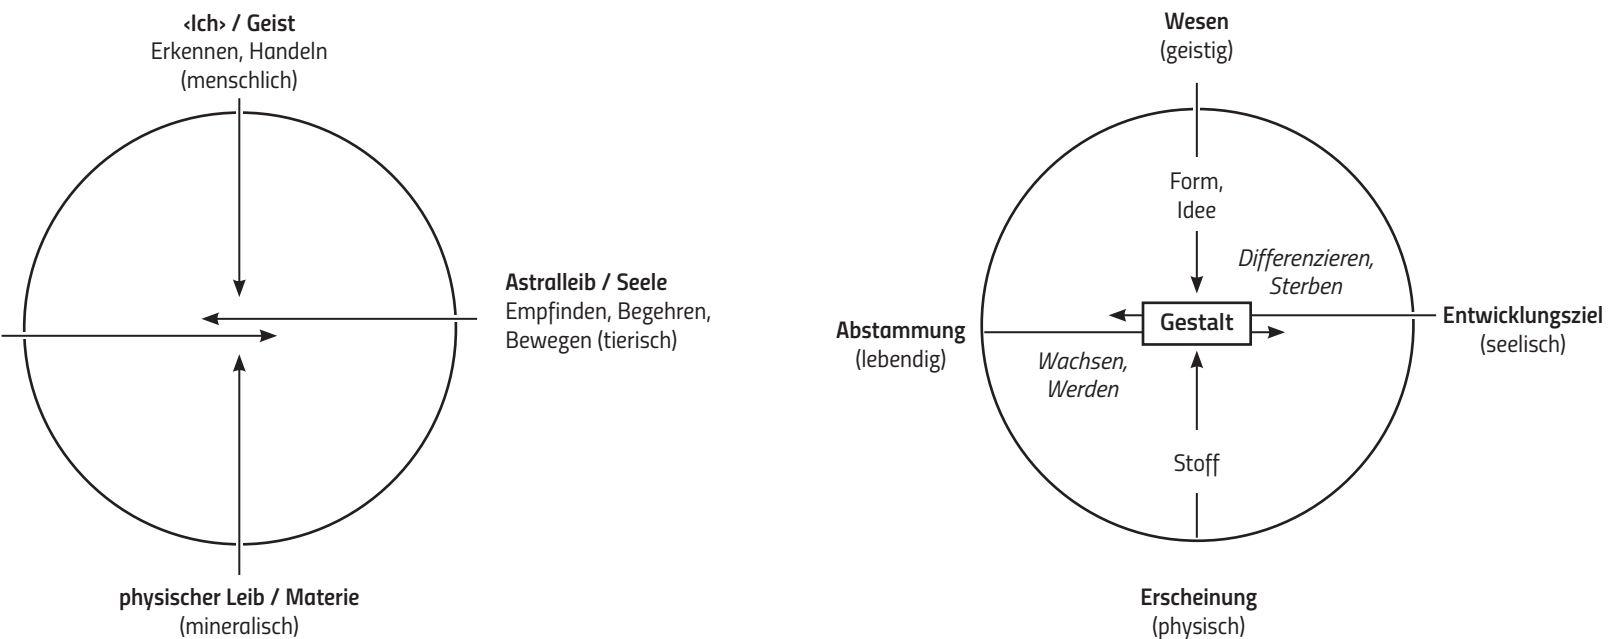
‹Ich› / Geist
Erkennen, Handeln
(menschlich)

Astralleib / Seele
Empfinden, Begehren, Bewegen (tierisch)

physischer Leib / Materie
(mineralisch)

Wesen
(geistig)

Form,
Idee

Differenzieren,
Sterben

Abstammung
(lebendig)

Gestalt

Entwicklungsziel
(seelisch)

Wachsen,
Werden

Stoff

Erscheinung
(physisch)